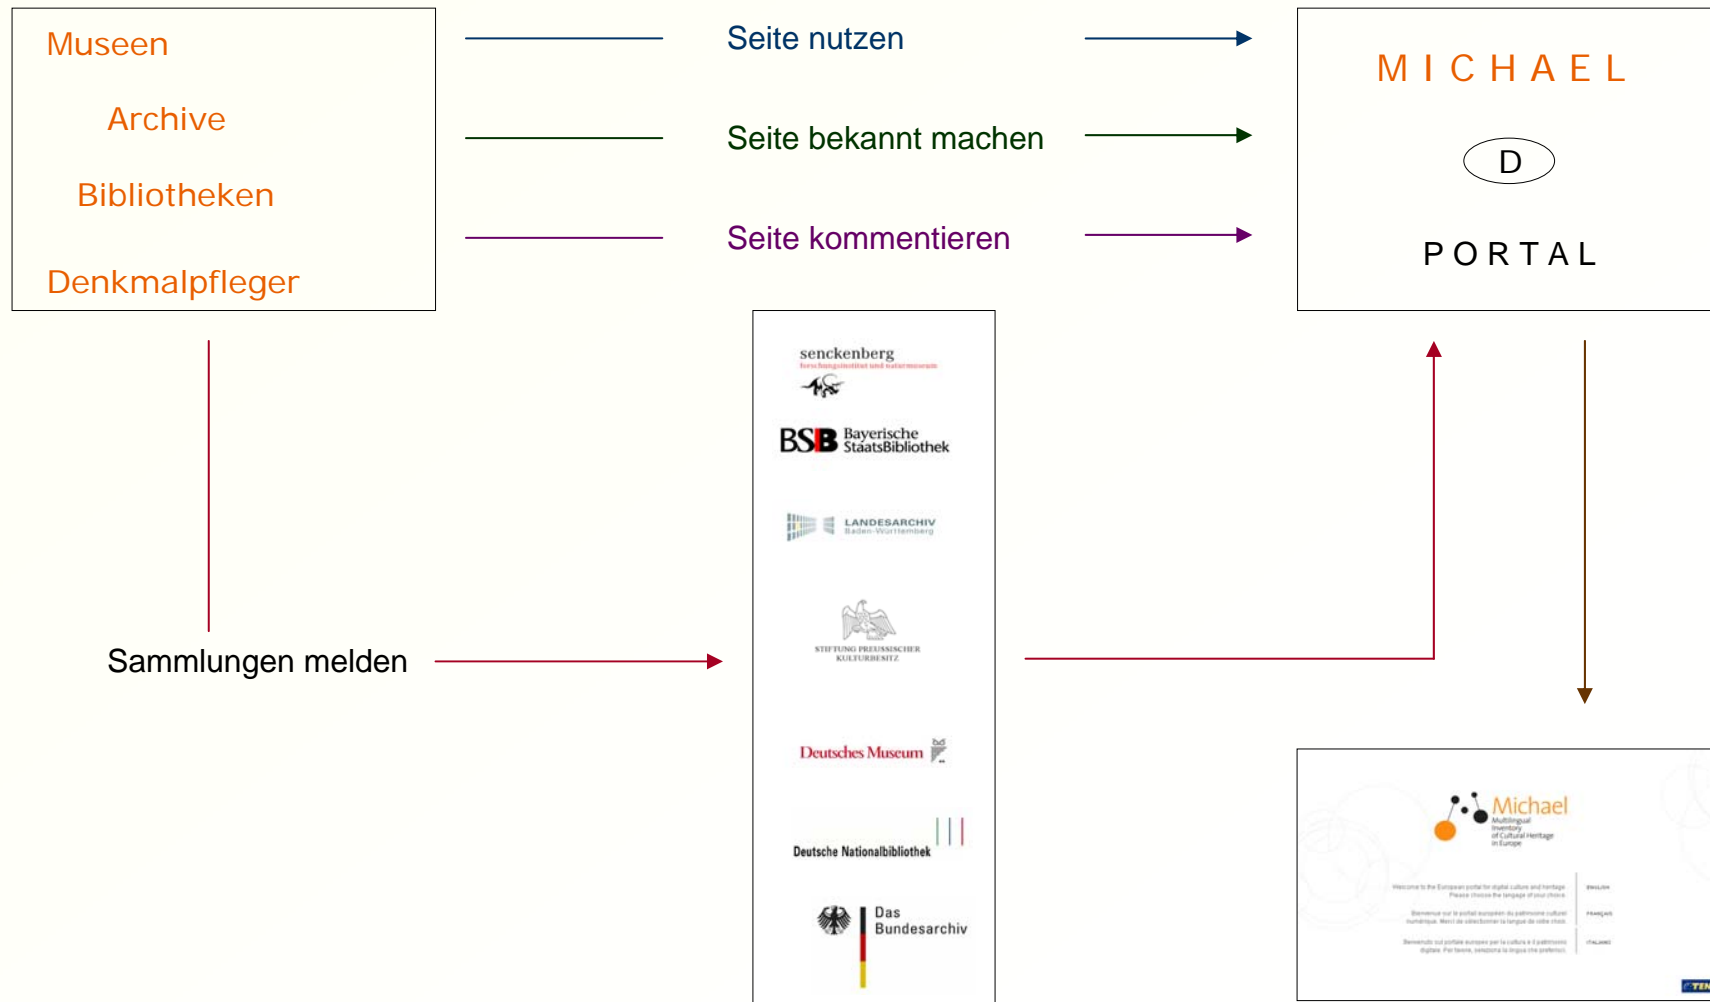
Museen

Archive

Bibliotheken

Denkmalpfleger

Seite nutzen

Seite bekannt machen

Seite kommentieren

M I C H A E L

D

P O R T A L

Sammlungen melden

senckenberg
forschungsinstitut und naturmuseum

BSB Bayerische StaatsBibliothek

LANDESARCHIV Baden-Württemberg

STIFTUNG PREUSSISCHER KULTURBESITZ

Deutsches Museum

Deutsche Nationalbibliothek

Das Bundesarchiv

Michael
Multilingual Inventory of Cultural Heritage in Europe

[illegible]